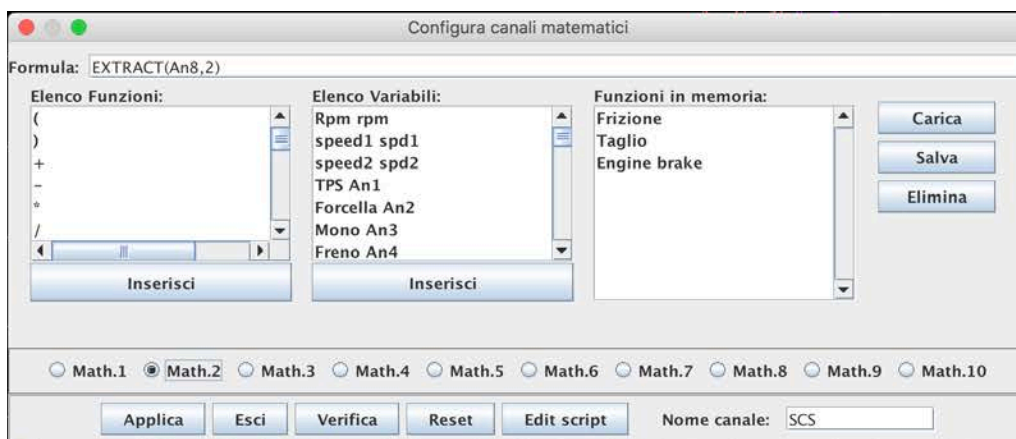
Configura canali matematici

Formula: EXTRACT(An8,2)

Elenco Funzioni:
(
)
+
-
*
/

Inserisci

Elenco Variabili:
Rpm rpm
speed1 spd1
speed2 spd2
TPS An1
Forcella An2
Mono An3
Freno An4

Inserisci

Funzioni in memoria:
Frizione
Taglio
Engine brake

Carica
Salva
Elimina

Math.1 Math.2 Math.3 Math.4 Math.5 Math.6 Math.7 Math.8 Math.9 Math.10

Applica Esci Verifica Reset Edit script Nome canale: SCS